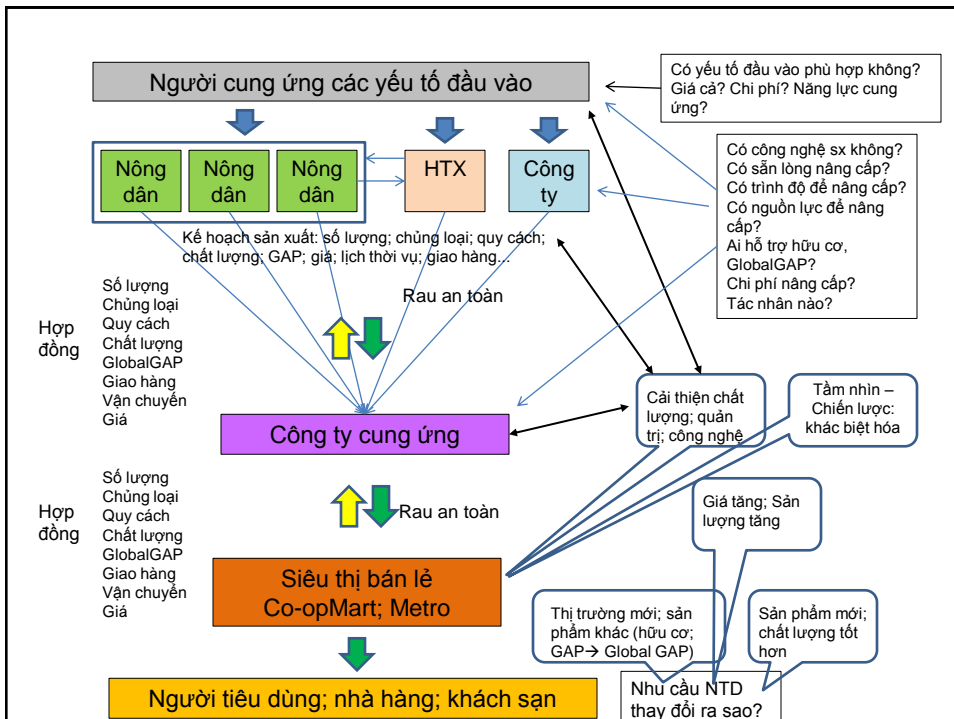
Người cung ứng các yếu tố đầu vào

Có yếu tố đầu vào phù hợp không? Giá cả? Chi phí? Năng lực cung ứng?

Nông dân

Nông dân

Nông dân

HTX

Công ty

Có công nghệ sx không? Có sẵn lòng nâng cấp? Có trình độ để nâng cấp? Có nguồn lực để nâng cấp? Ai hỗ trợ hữu cơ, GlobalGAP? Chi phí nâng cấp? Tác nhân nào?

Kế hoạch sản xuất: số lượng; chủng loại; quy cách; chất lượng; GAP; giá; lịch thời vụ; giao hàng…

Rau an toàn

Hợp đồng

Số lượng
Chủng loại
Quy cách
Chất lượng
GlobalGAP
Giao hàng
Vận chuyển
Giá

Cải thiện chất lượng; quản trị; công nghệ

Tầm nhìn – Chiến lược: khác biệt hóa

Công ty cung ứng

Hợp đồng

Số lượng
Chủng loại
Quy cách
Chất lượng
GlobalGAP
Giao hàng
Vận chuyển
Giá

Rau an toàn

Giá tăng; Sản lượng tăng

Siêu thị bán lẻ Co-opMart; Metro

Thị trường mới; sản phẩm khác (hữu cơ; GAP→ Global GAP)

Sản phẩm mới; chất lượng tốt hơn

Người tiêu dùng; nhà hàng; khách sạn

Nhu cầu NTD thay đổi ra sao?